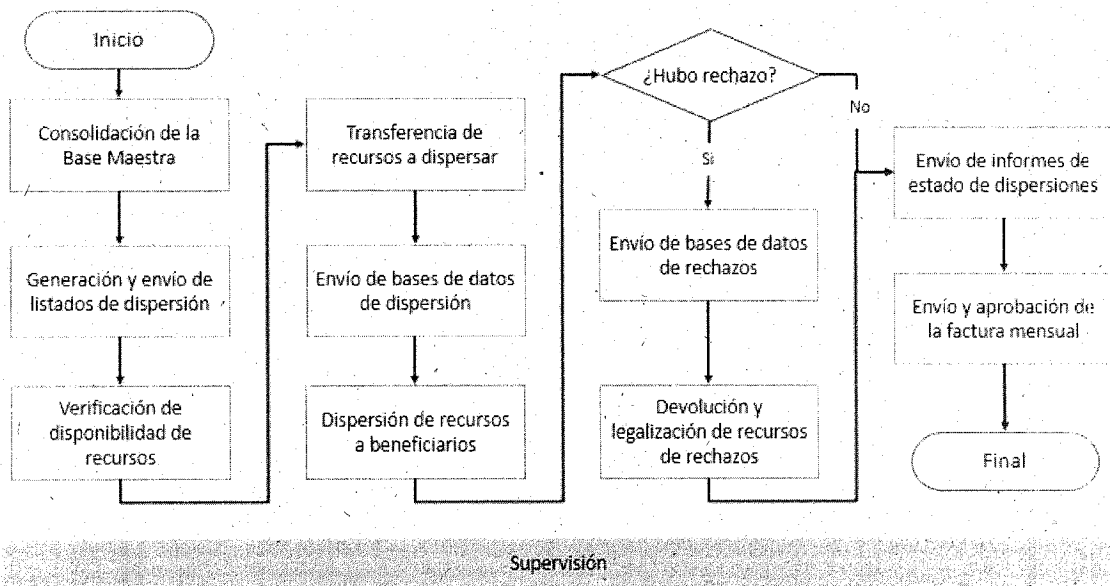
Inicio

Consolidación de la Base Maestra

Generación y envío de listados de dispersión

Verificación de disponibilidad de recursos

Transferencia de recursos a dispersar

Envío de bases de datos de dispersión

Dispersión de recursos a beneficiarios

¿Hubo rechazo?

No

Si

Envío de bases de datos de rechazos

Devolución y legalización de recursos de rechazos

Envío de informes de estado de dispersiones

Envío y aprobación de la factura mensual

Final

Supervisión